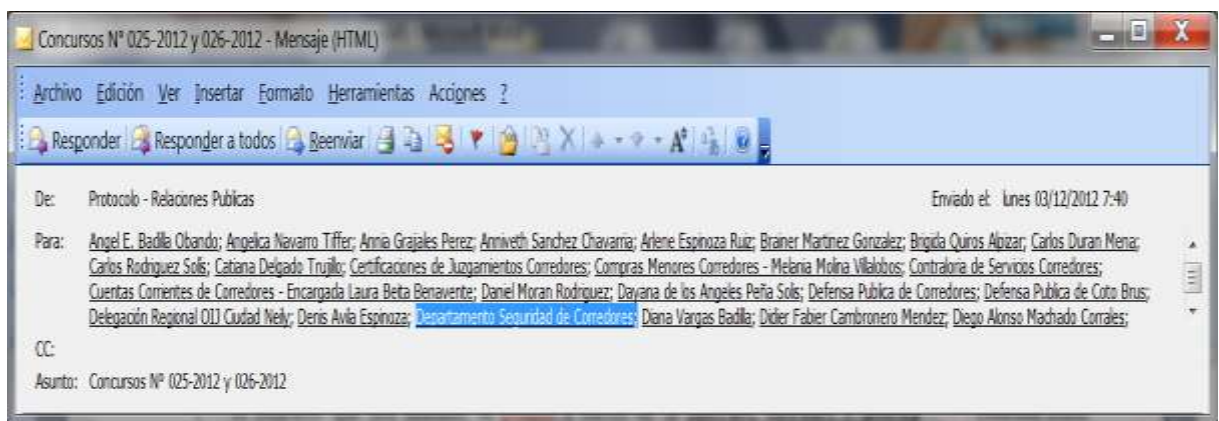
Concursos N° 025-2012 y 026-2012 - Mensaje (HTML)

Archivo Edición Ver Insertar Formato Herramientas Acciones ?

Responder Responder a todos Reenviar

De: Protocolo - Relaciones Publicas

Enviado el: lunes 03/12/2012 7:40

Para: Angel E. Badilla Obando; Angelica Navarro Tiffer; Annia Grajales Perez; Anniveth Sanchez Chavarria; Arlene Espinoza Ruiz; Brainer Martinez Gonzalez; Brigida Quiros Alpizar; Carlos Duran Mena; Carlos Rodriguez Solis; Catiana Delgado Trujillo; Certificaciones de Juzgamientos Corredores; Compras Menores Corredores - Melania Molina Villalobos; Contraloria de Servicios Corredores; Cuentas Corrientes de Corredores - Encargada Laura Beita Benavente; Daniel Moran Rodriguez; Dayana de los Angeles Peña Solis; Defensa Publica de Corredores; Defensa Publica de Coto Brus; Delegación Regional OIJ Ciudad Neily; Denis Avila Espinoza; Departamento Seguridad de Corredores; Diana Vargas Badilla; Didier Fabier Cambronero Mendez; Diego Alonso Machado Corrales;

CC:

Asunto: Concursos N° 025-2012 y 026-2012